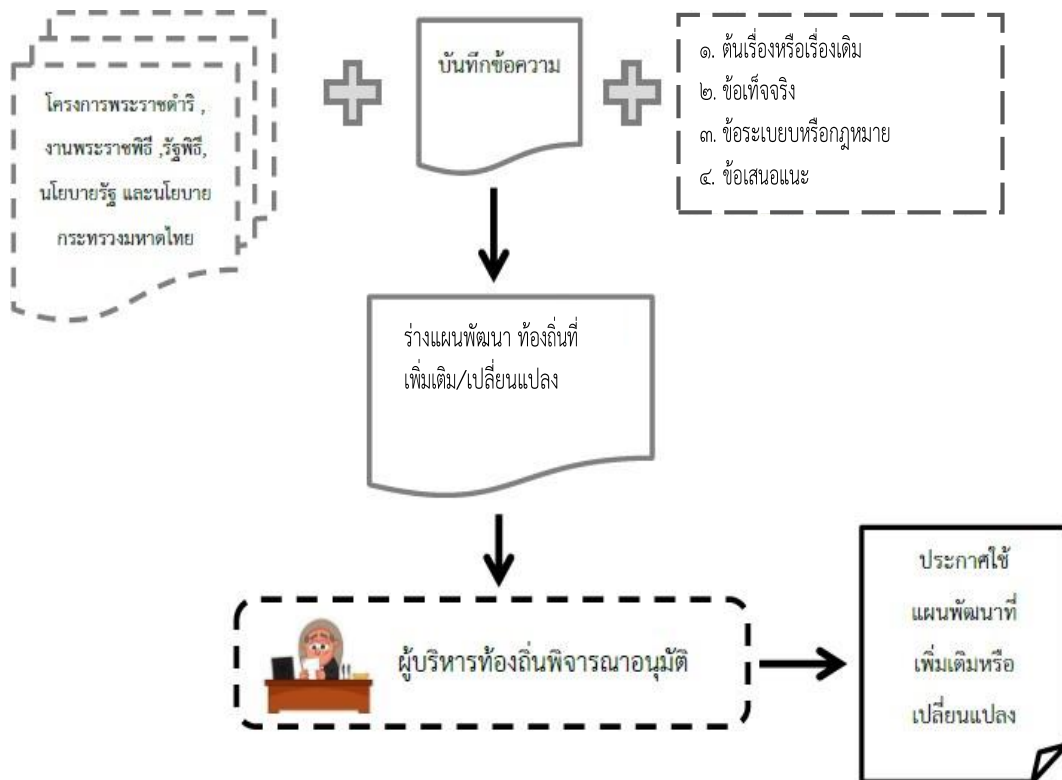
โครงการพระราชดำริ , งานพระราชพิธี ,รัฐพิธี, นโยบายรัฐ และนโยบายกระทรวงมหาดไทย

บันทึกข้อความ

๑. ต้นเรื่องหรือเรื่องเดิม
๒. ข้อเท็จจริง
๓. ข้อระเบียบหรือกฎหมาย
๔. ข้อเสนอแนะ

ร่างแผนพัฒนา ท้องถิ่นที่เพิ่มเติม/เปลี่ยนแปลง

ผู้บริหารท้องถิ่นพิจารณาอนุมัติ

ประกาศใช้แผนพัฒนาที่เพิ่มเติมหรือเปลี่ยนแปลง